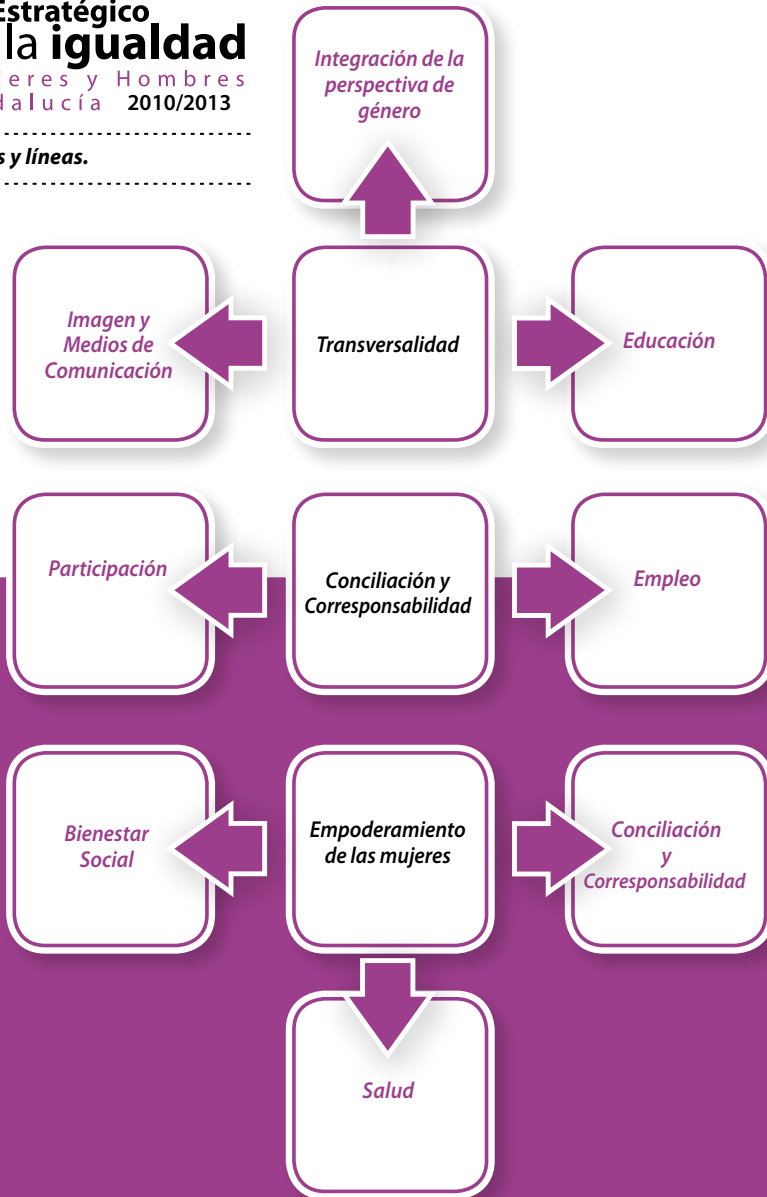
Estratégico
la igualdad
eres y Hombres
dalucía 2010/2013

s y líneas.

Integración de la perspectiva de género

Imagen y Medios de Comunicación

Transversalidad

Educación

Participación

Conciliación y Corresponsabilidad

Empleo

Bienestar Social

Empoderamiento de las mujeres

Conciliación y Corresponsabilidad

Salud